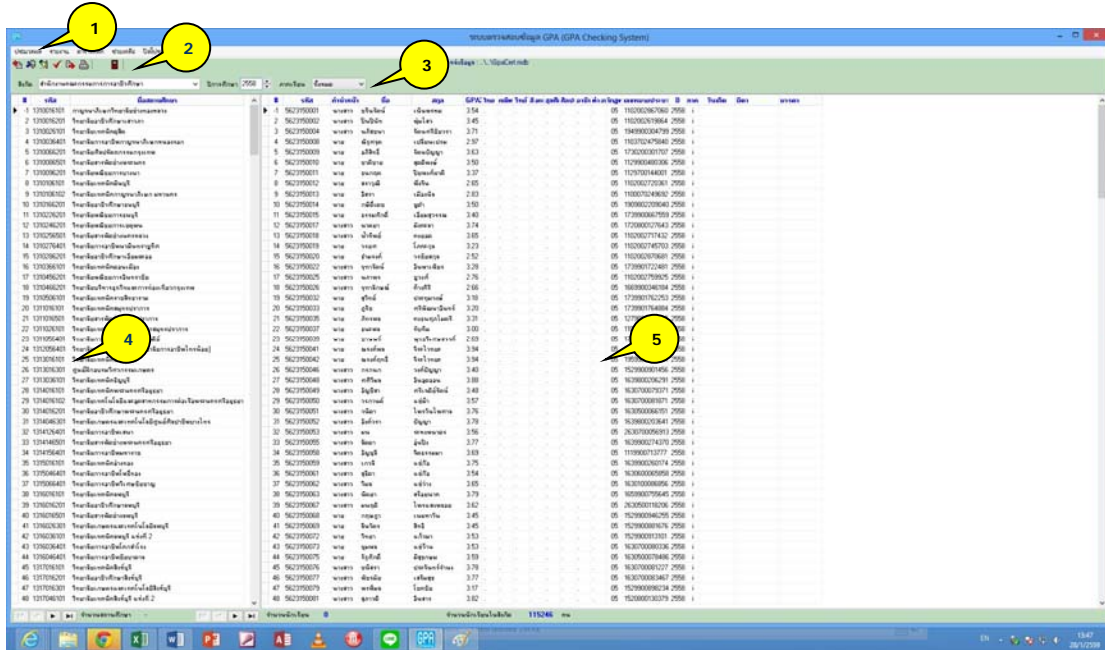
1
2
3
4
5

ระบบตรวจสอบข้อมูล GPA (GPA Checking System)

\GpaCert.mdb

ปีการศึกษา 2558

ภาคเรียน

| # | รหัส | ชื่อสถานศึกษา |
|---|---|---|
| 1 | 1310026101 | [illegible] |
| 2 | 1310016201 | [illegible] |
| 3 | 1310026101 | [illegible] |

| # | รหัส | คำนำหน้า | ชื่อ | สกุล | GPA |
|---|---|---|---|---|---|
| 1 | 5623150001 | นางสาว | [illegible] | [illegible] | 3.54 |
| 2 | 5623150002 | นางสาว | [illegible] | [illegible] | 3.45 |
| 3 | 5623150004 | นางสาว | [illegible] | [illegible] | 3.71 |

115246

13:47
28/1/2559